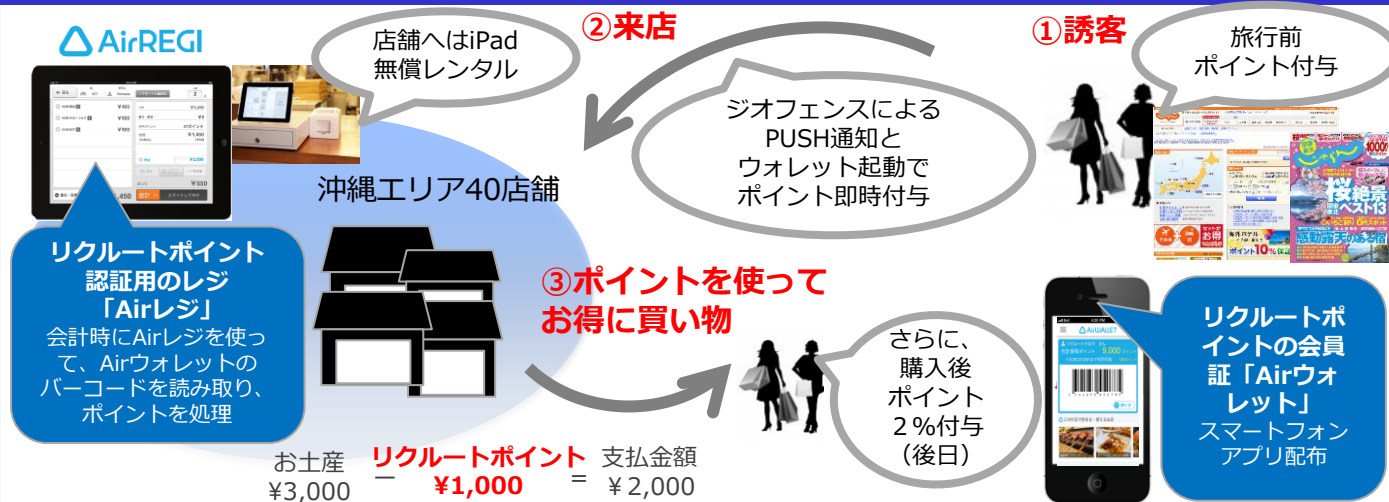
AirREGI

店舗へはiPad
無償レンタル

②来店

①誘客

旅行前
ポイント付与

ジオフェンスによる
PUSH通知と
ウォレット起動で
ポイント即時付与

沖縄エリア40店舗

リクルートポイント
認証用のレジ
「Airレジ」
会計時にAirレジを使って、Airウォレットのバーコードを読み取り、ポイントを処理

③ポイントを使って
お得に買い物

さらに、
購入後
ポイント
2％付与
（後日）

リクルートポイントの会員証「Airウォレット」
スマートフォン
アプリ配布

お土産
¥3,000
ー
リクルートポイント
¥1,000
＝
支払金額
¥2,000